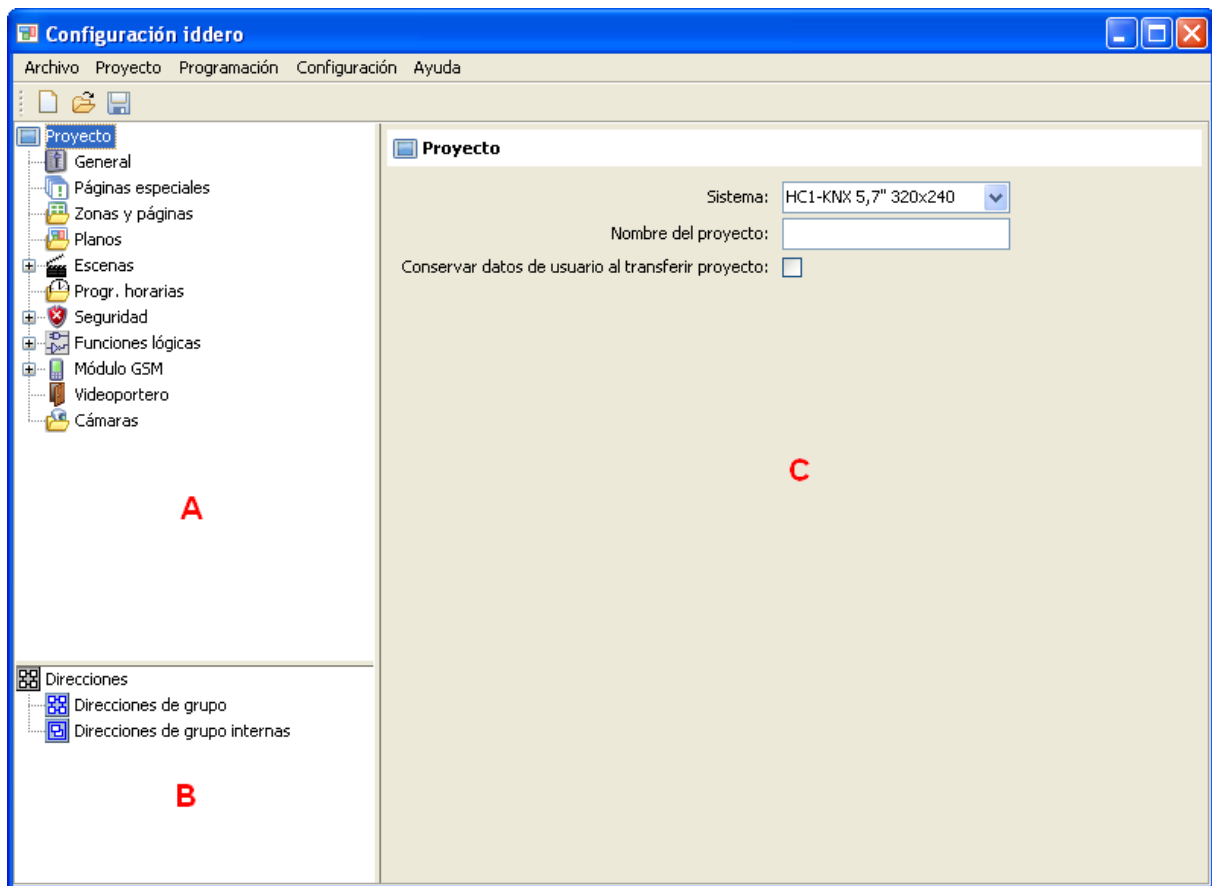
Configuración iddero

Archivo Proyecto Programación Configuración Ayuda

Proyecto
General
Páginas especiales
Zonas y páginas
Planos
Escenas
Progr. horarias
Seguridad
Funciones lógicas
Módulo GSM
Videoportero
Cámaras

A

Direcciones
Direcciones de grupo
Direcciones de grupo internas

B

Proyecto

Sistema: HC1-KNX 5,7" 320x240
Nombre del proyecto:
Conservar datos de usuario al transferir proyecto:

C